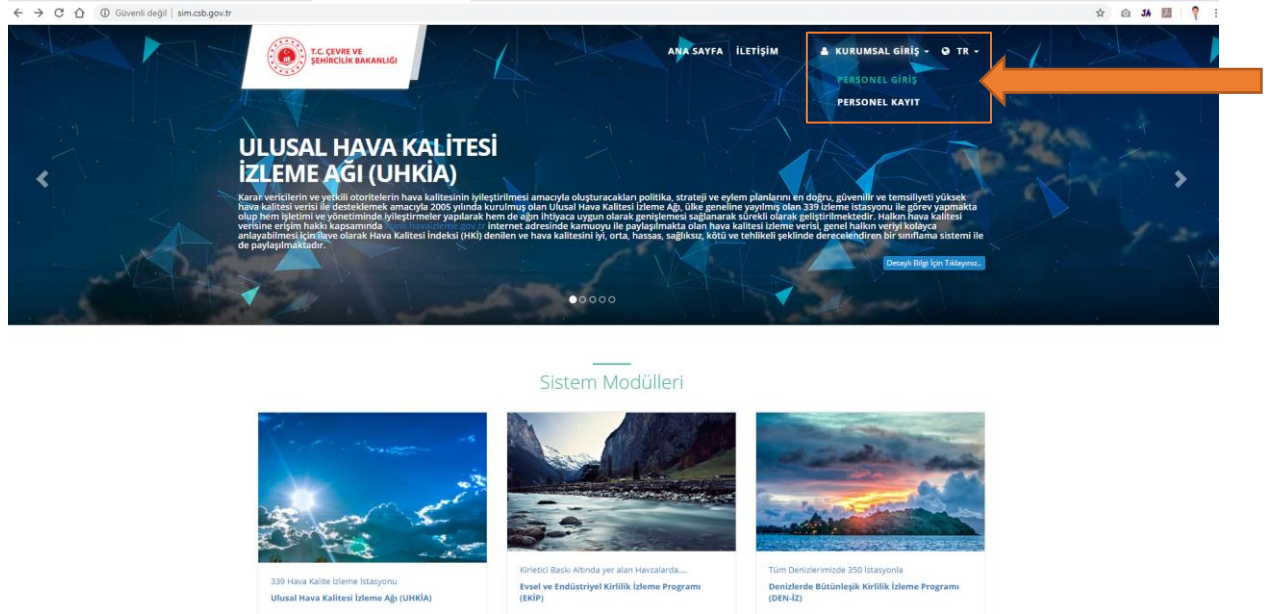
Güvenli değil | sim.csb.gov.tr

T.C. ÇEVRE VE ŞEHİRCİLİK BAKANLIĞI

ANA SAYFA İLETİŞİM KURUMSAL GİRİŞ TR

PERSONEL GİRİŞ
PERSONEL KAYIT

ULUSAL HAVA KALİTESİ İZLEME AĞI (UHKİA)

Karar vericilerin ve yetkili otoritelerin hava kalitesinin iyileştirilmesi amacıyla oluşturacakları politika, strateji ve eylem planlarını en doğru, güvenilir ve temsiliyeti yüksek hava kalitesi verisi ile desteklemek amacıyla 2005 yılında kurulmuş olan Ulusal Hava Kalitesi İzleme Ağı, Ülke geneline yayılmış olan 339 izleme istasyonu ile görev yapmakta olup hem işletimi ve yönetiminde iyileştirmeler yapılarak hem de ağın ihtiyaca uygun olarak genişlemesi sağlanarak sürekli olarak geliştirilmektedir. Halkın hava kalitesi verisine erişim hakkı kapsamında www.havaizleme.gov.tr internet adresinde kamuoyu ile paylaşılmakta olan hava kalitesi izleme verisi, genel halkın veriyi kolayca anlayabilmesi için ilave olarak Hava Kalitesi İndeksi (HKİ) denilen ve hava kalitesini iyi, orta, hassas, sağlıksız, kötü ve tehlikeli şeklinde derecelendiren bir sınıflama sistemi ile de paylaşılmaktadır.

Detaylı Bilgi İçin Tıklayınız...

Sistem Modülleri

339 Hava Kalite İzleme İstasyonu
Ulusal Hava Kalitesi İzleme Ağı (UHKİA)

Kirletici Baskı Altında yer alan Havzalarda....
Evsel ve Endüstriyel Kirlilik İzleme Programı (EKİP)

Tüm Denizlerimizde 350 İstasyonla
Denizlerde Bütünleşik Kirlilik İzleme Programı (DEN-İZ)